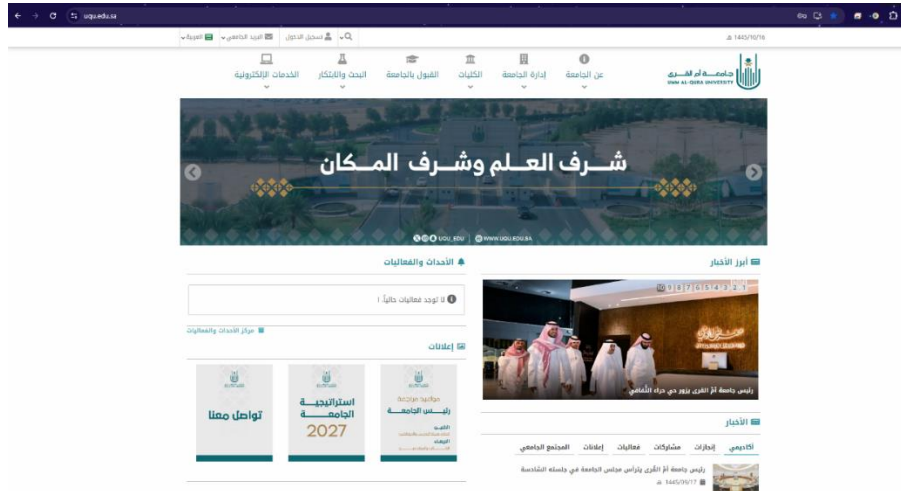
uqu.edu.sa

العربية | البريد الجامعي | تسجيل الدخول

1445/10/16

جامعة أم القرى
UMM AL-QURA UNIVERSITY

عن الجامعة | إدارة الجامعة | الكليات | القبول بالجامعة | البحث والابتكار | الخدمات الإلكترونية

شرف العلم وشرف المكان

UQU_EDU | WWW.UQU.EDU.SA

أبرز الأخبار

1 2 3 4 5 6 7 8 9 10

رئيس جامعة أم القرى يزور حي حراء الثقافي

الأحداث والفعاليات

لا توجد فعاليات حالياً !

مركز الأحداث والفعاليات

إعلانات

مواعيد مراجعة رئيس الجامعة

استراتيجية الجامعة 2027

تواصل معنا

الأخبار

أكاديمي | إنجازات | مشاركات | فعاليات | إعلانات | المجتمع الجامعي

رئيس جامعة أم القرى يترأس مجلس الجامعة في جلسته السادسة

1445/10/17